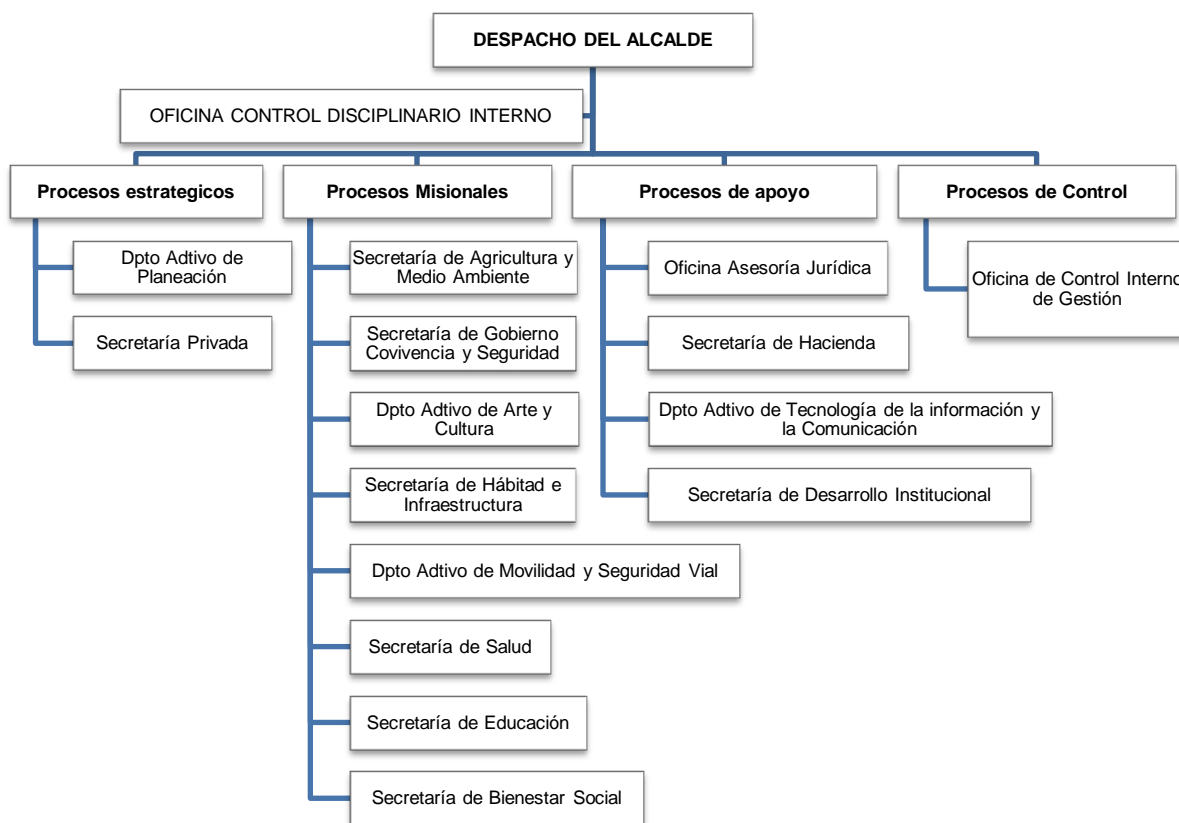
DESPACHO DEL ALCALDE

OFICINA CONTROL DISCIPLINARIO INTERNO

Procesos estrategicos

Dpto Adtivo de Planeación

Secretaría Privada

Procesos Misionales

Secretaría de Agricultura y Medio Ambiente

Secretaría de Gobierno Covivencia y Seguridad

Dpto Adtivo de Arte y Cultura

Secretaría de Hábitad e Infraestructura

Dpto Adtivo de Movilidad y Seguridad Vial

Secretaría de Salud

Secretaría de Educación

Secretaría de Bienestar Social

Procesos de apoyo

Oficina Asesoría Jurídica

Secretaría de Hacienda

Dpto Adtivo de Tecnología de la información y la Comunicación

Secretaría de Desarrollo Institucional

Procesos de Control

Oficina de Control Interno de Gestión